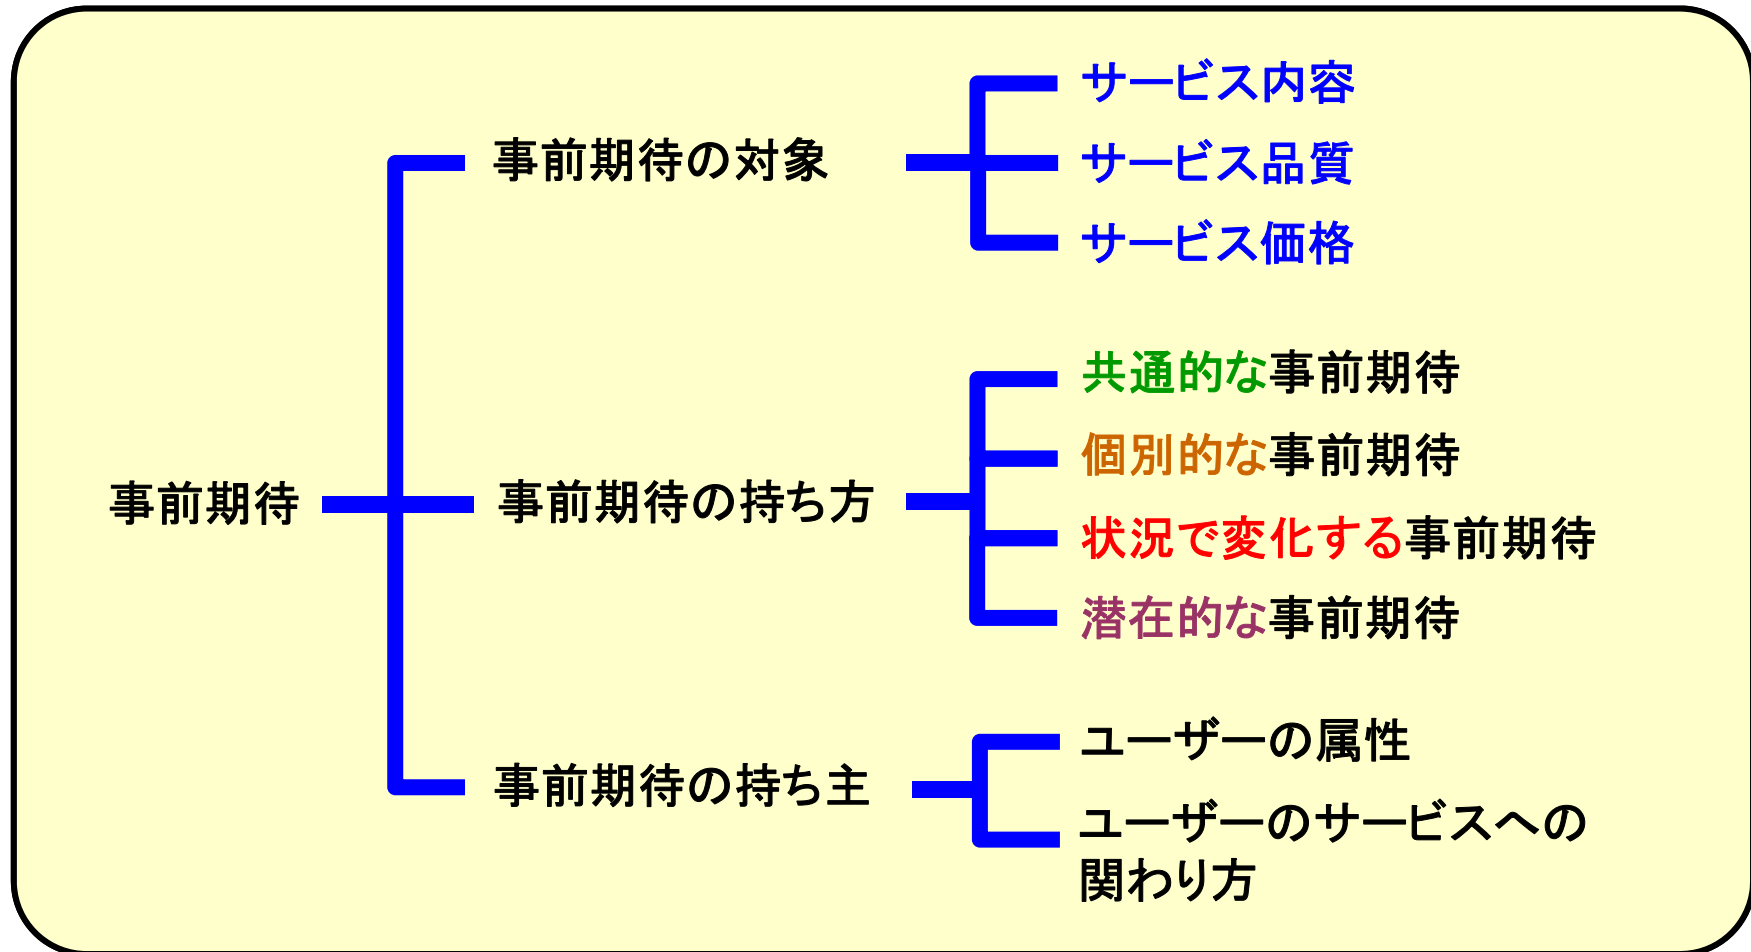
事前期待

事前期待の対象

サービス内容

サービス品質

サービス価格

事前期待の持ち方

共通的な事前期待

個別的な事前期待

状況で変化する事前期待

潜在的な事前期待

事前期待の持ち主

ユーザーの属性

ユーザーのサービスへの関わり方